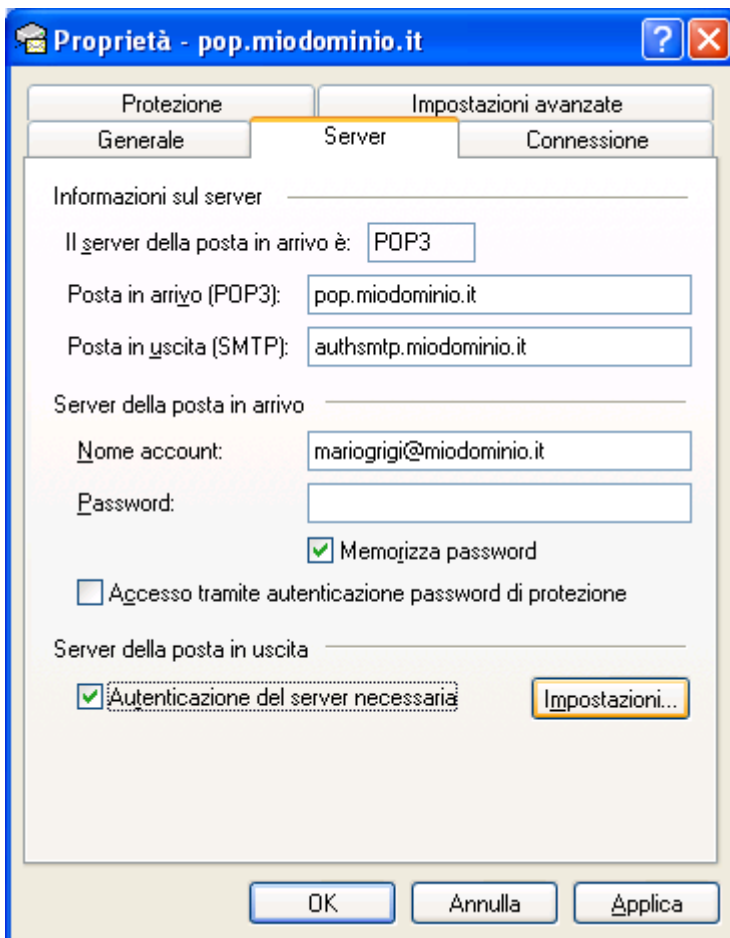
Proprietà - pop.miodominio.it

?

Protezione

Impostazioni avanzate

Generale

Server

Connessione

Informazioni sul server

Il server della posta in arrivo è: POP3

Posta in arrivo (POP3): pop.miodominio.it

Posta in uscita (SMTP): authsmtp.miodominio.it

Server della posta in arrivo

Nome account: mariogrigi@miodominio.it

Password:

Memorizza password

Accesso tramite autenticazione password di protezione

Server della posta in uscita

Autenticazione del server necessaria

Impostazioni...

OK

Annulla

Applica